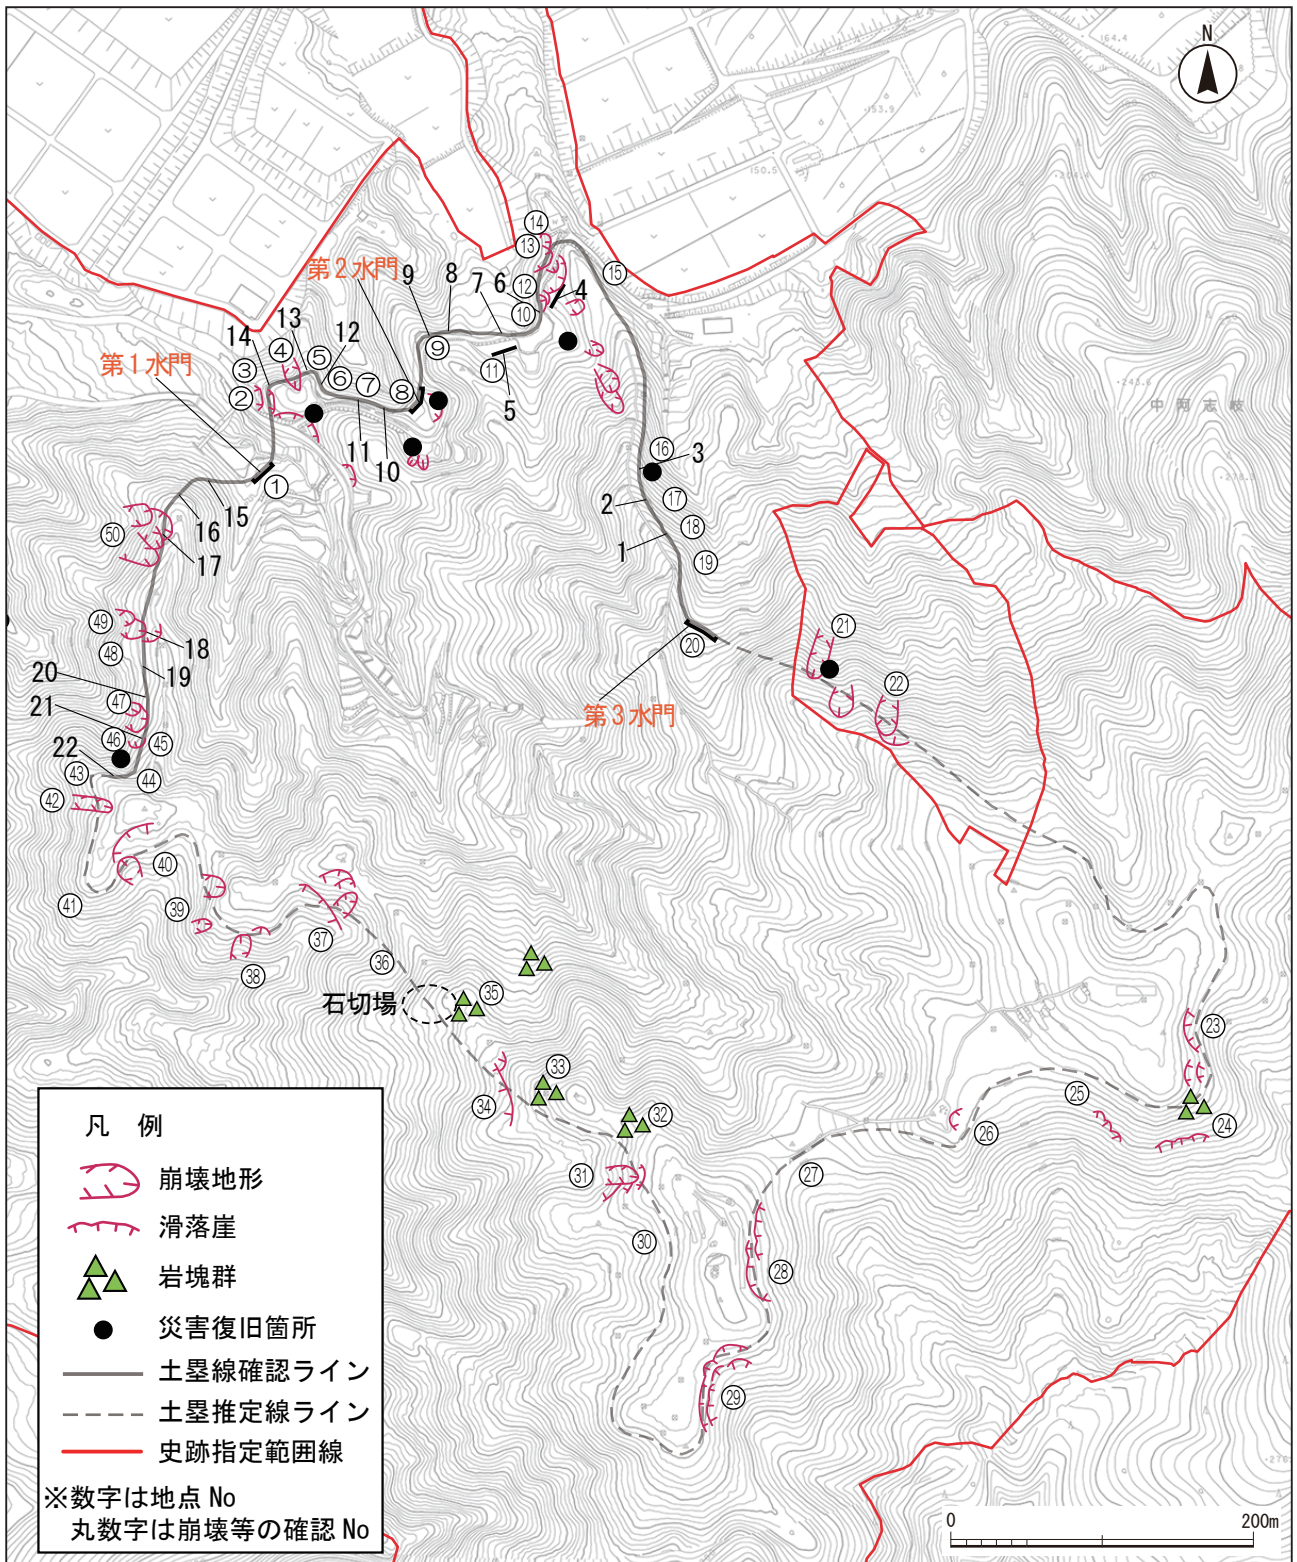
N

第２水門 9 8 7 6 4
14 13 12
第１水門
③ ④ ⑤ ⑥ ⑦ ⑧ ⑨ ⑩ ⑪ ⑫ ⑬ ⑭ ⑮
② 11 10 5
① 15 16 17
⑯ 3 ⑰ 2 ⑱ 1 ⑲
⑳
第３水門
㉑ ㉒
⑩ ⑤⓪
㊾ 18 ㊽ 19
20 ㊼ 21 ㊺ 22 ㊻ ㊸ ㊹ ㊷
㊵ ㊶ ㊴ ㊲ ㊳ ㊱
石切場 ㉟
㉝ ㉞ ㉜ ㉛ ㉚ ㉙ ㉘ ㉗ ㉖ ㉕ ㉓ ㉔

中 岡 志 校

凡 例
崩壊地形
滑落崖
岩塊群
災害復旧箇所
土塁線確認ライン
土塁推定線ライン
史跡指定範囲線
※数字は地点 No
丸数字は崩壊等の確認 No

0
200m